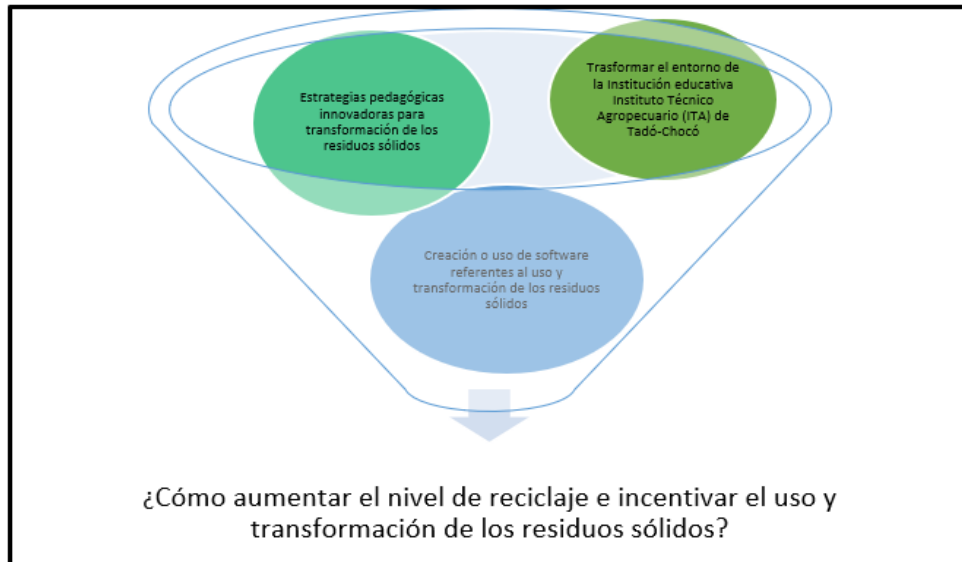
Estrategias pedagógicas innovadoras para transformación de los residuos sólidos

Trasformar el entorno de la Institución educativa Instituto Técnico Agropecuario (ITA) de Tadó-Chocó

Creación o uso de software referentes al uso y transformación de los residuos sólidos

¿Cómo aumentar el nivel de reciclaje e incentivar el uso y transformación de los residuos sólidos?